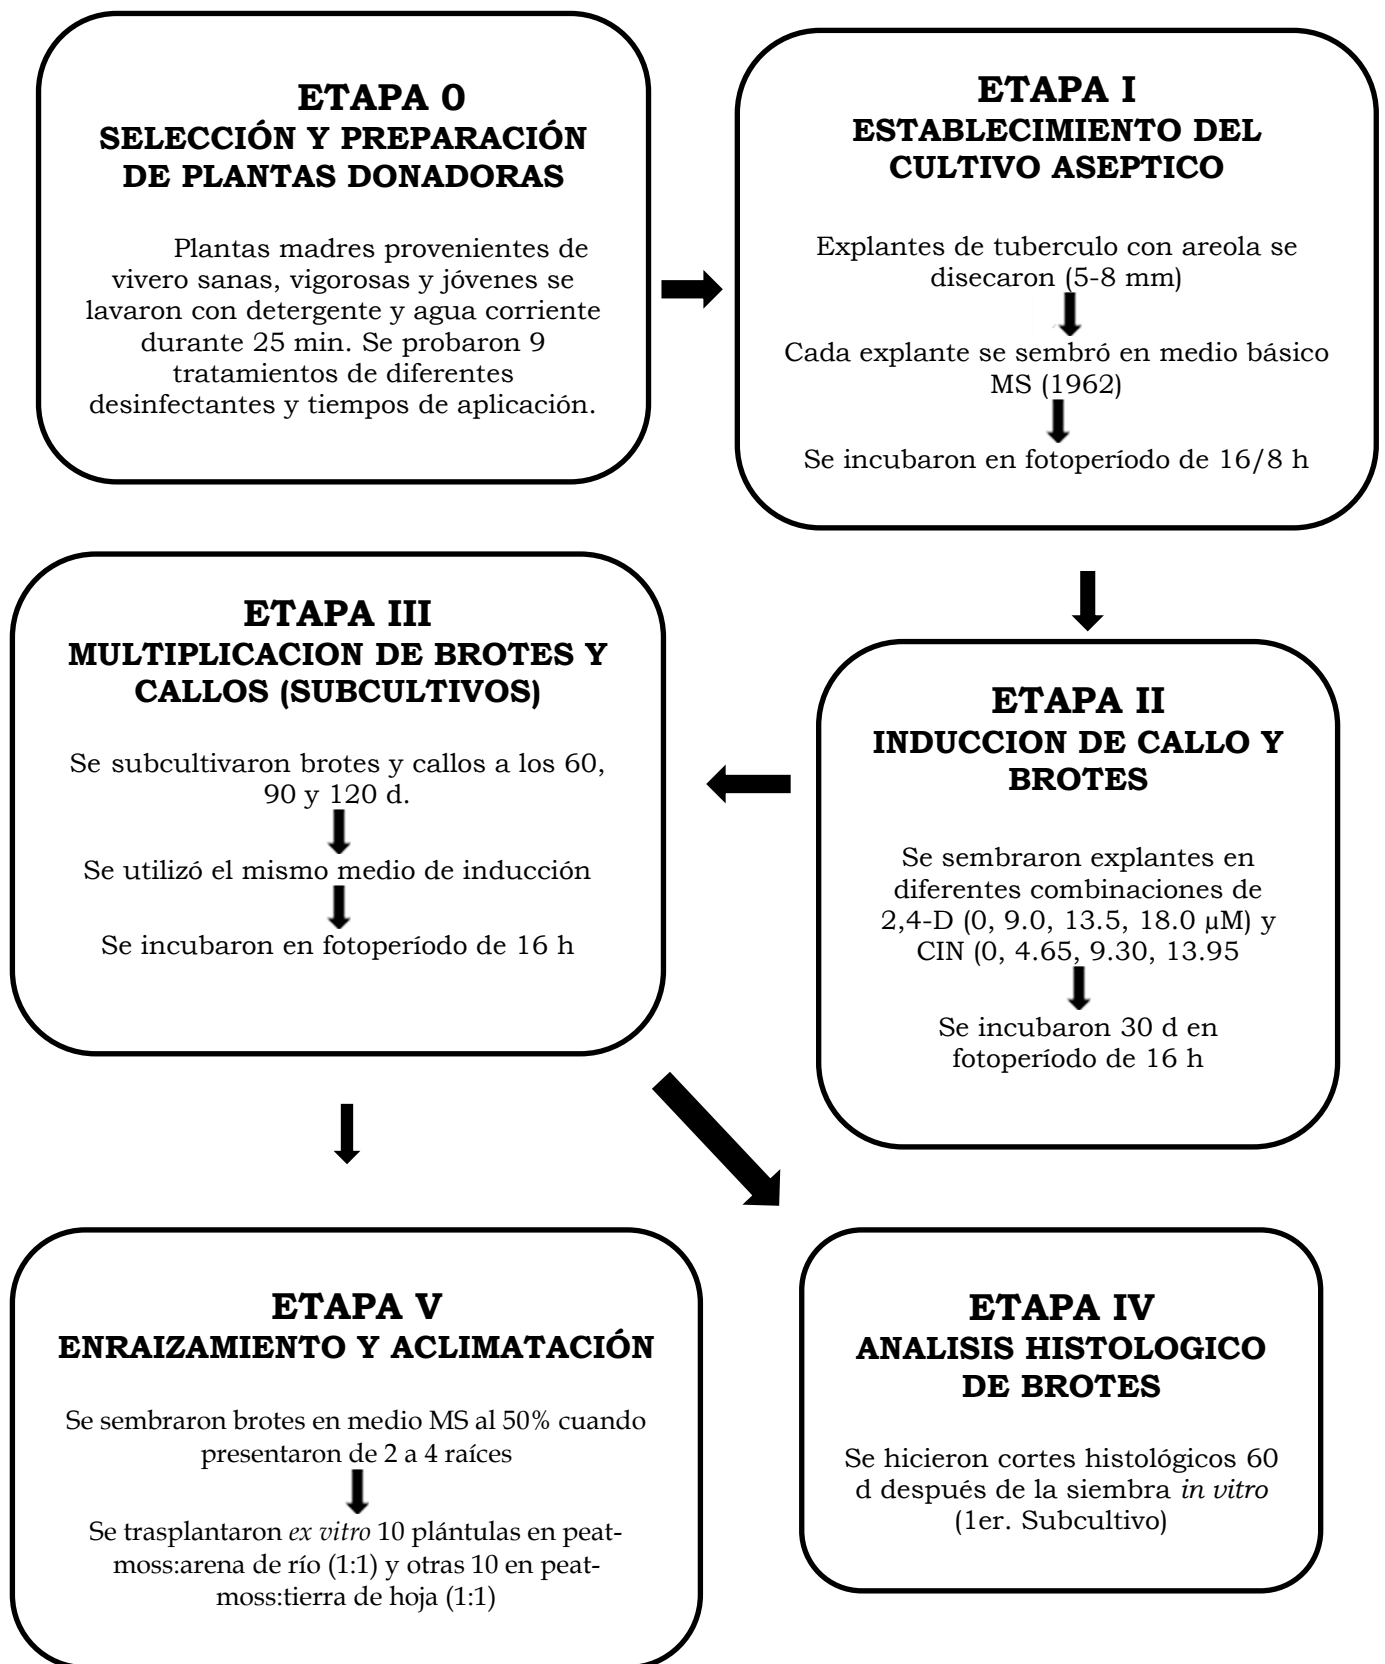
ETAPA 0
SELECCIÓN Y PREPARACIÓN DE PLANTAS DONADORAS

Plantas madres provenientes de vivero sanas, vigorosas y jóvenes se lavaron con detergente y agua corriente durante 25 min. Se probaron 9 tratamientos de diferentes desinfectantes y tiempos de aplicación.

ETAPA I
ESTABLECIMIENTO DEL CULTIVO ASEPTICO

Explantes de tuberculo con areola se disecaron (5-8 mm)

Cada explante se sembró en medio básico MS (1962)

Se incubaron en fotoperíodo de 16/8 h

ETAPA III
MULTIPLICACION DE BROTES Y CALLOS (SUBCULTIVOS)

Se subcultivaron brotes y callos a los 60, 90 y 120 d.

Se utilizó el mismo medio de inducción

Se incubaron en fotoperíodo de 16 h

ETAPA II
INDUCCION DE CALLO Y BROTES

Se sembraron explantes en diferentes combinaciones de 2,4-D (0, 9.0, 13.5, 18.0 μM) y CIN (0, 4.65, 9.30, 13.95

Se incubaron 30 d en fotoperíodo de 16 h

ETAPA V
ENRAIZAMIENTO Y ACLIMATACIÓN

Se sembraron brotes en medio MS al 50% cuando presentaron de 2 a 4 raíces

Se trasplantaron *ex vitro* 10 plántulas en peat-moss:arena de río (1:1) y otras 10 en peat-moss:tierra de hoja (1:1)

ETAPA IV
ANALISIS HISTOLOGICO DE BROTES

Se hicieron cortes histológicos 60 d después de la siembra *in vitro* (1er. Subcultivo)